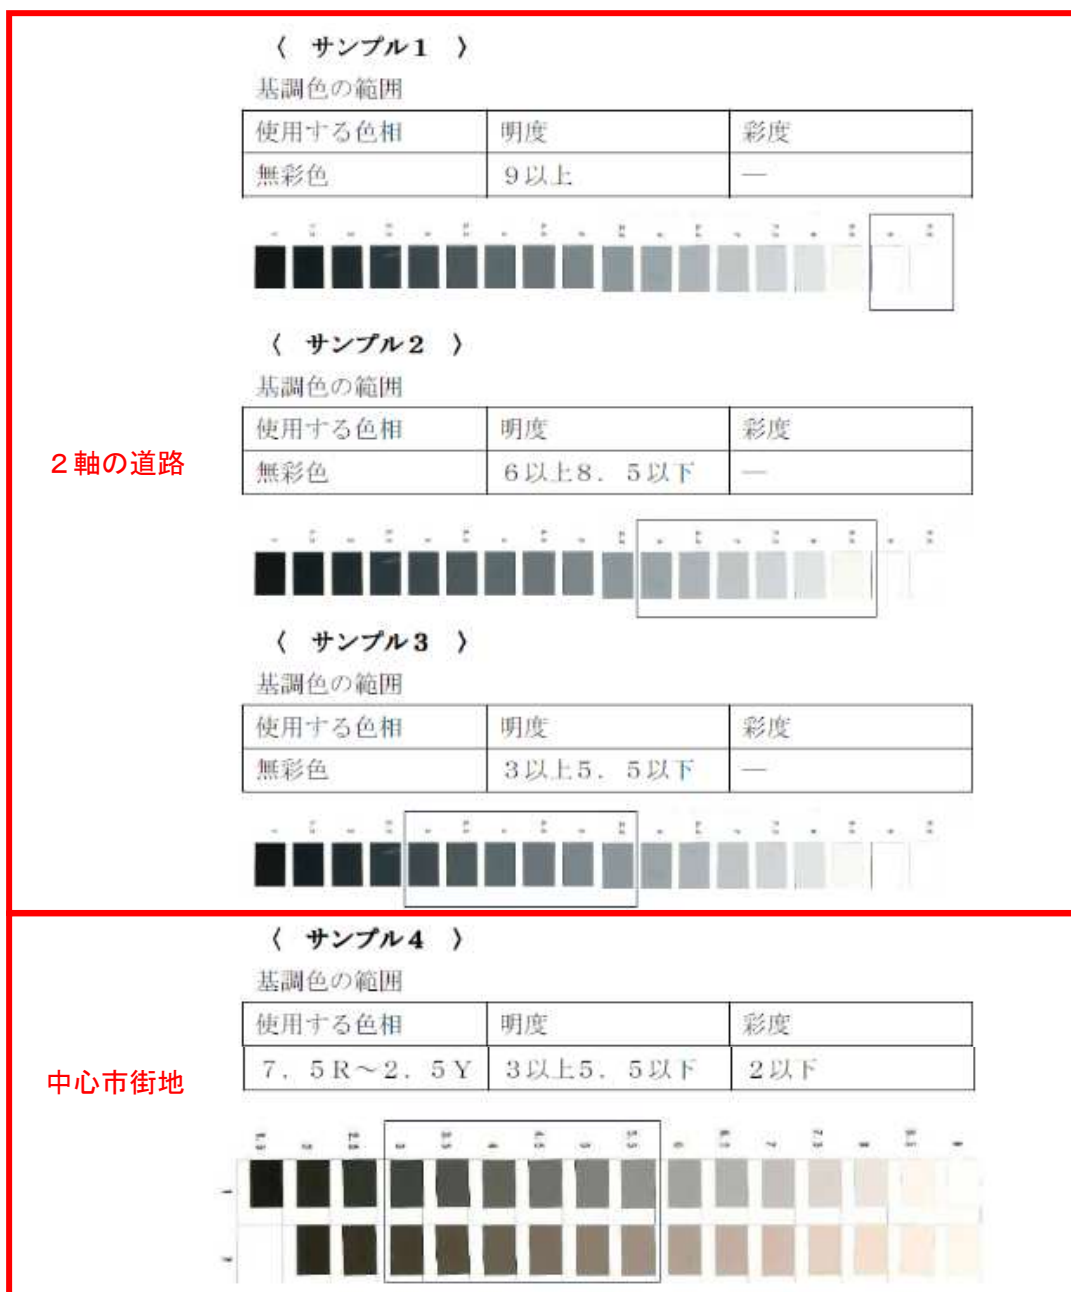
〈 サンプル１ 〉

基調色の範囲

| 使用する色相 | 明度 | 彩度 |
|---|---|---|
| 無彩色 | ９以上 | — |

２軸の道路

〈 サンプル２ 〉

基調色の範囲

| 使用する色相 | 明度 | 彩度 |
|---|---|---|
| 無彩色 | ６以上８．５以下 | — |

〈 サンプル３ 〉

基調色の範囲

| 使用する色相 | 明度 | 彩度 |
|---|---|---|
| 無彩色 | ３以上５．５以下 | — |

中心市街地

〈 サンプル４ 〉

基調色の範囲

| 使用する色相 | 明度 | 彩度 |
|---|---|---|
| ７．５Ｒ～２．５Ｙ | ３以上５．５以下 | ２以下 |